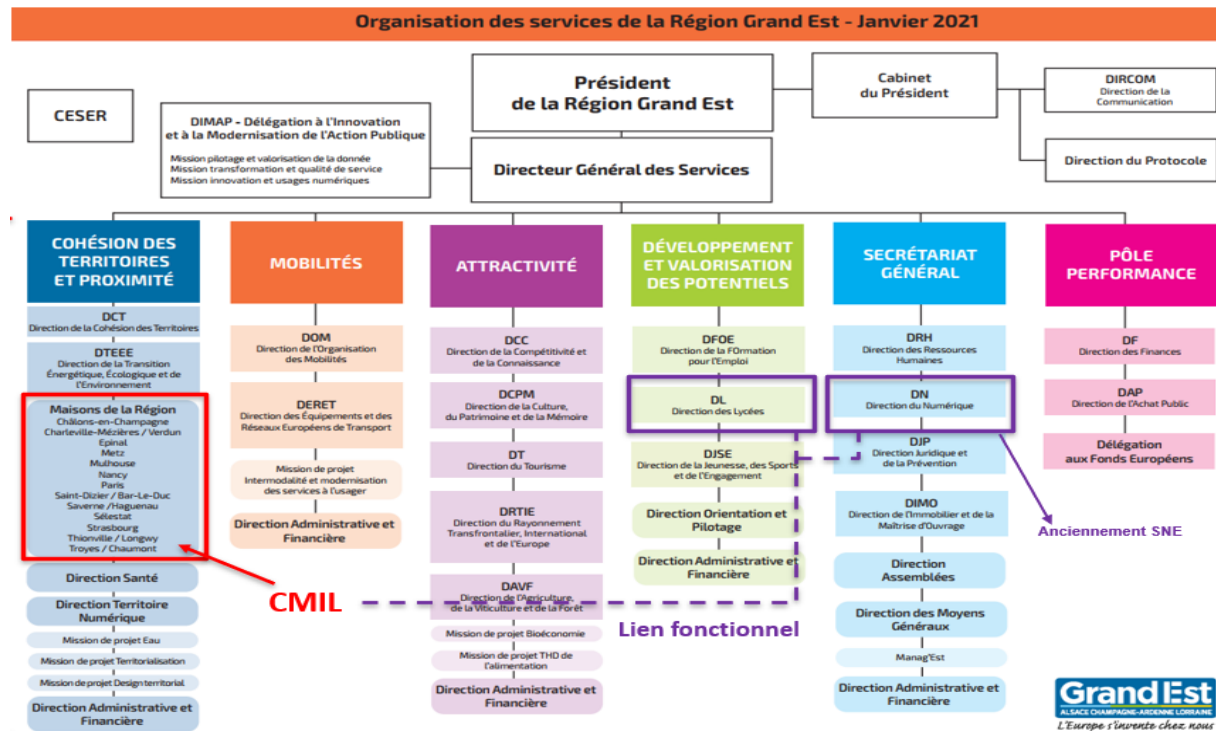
Organisation des services de la Région Grand Est - Janvier 2021

Président de la Région Grand Est

Cabinet du Président

DIRCOM
Direction de la Communication

Direction du Protocole

CESER

DIMAP - Délégation à l'Innovation et à la Modernisation de l'Action Publique
Mission pilotage et valorisation de la donnée
Mission transformation et qualité de service
Mission innovation et usages numériques

Directeur Général des Services

COHÉSION DES TERRITOIRES ET PROXIMITÉ

DCT
Direction de la Cohésion des Territoires

DTEEE
Direction de la Transition Énergétique, Écologique et de l'Environnement

Maisons de la Région
Châlons-en-Champagne
Charleville-Mézières / Verdun
Epinal
Metz
Mulhouse
Nancy
Paris
Saint-Dizier / Bar-Le-Duc
Saverne / Haguenau
Sélestat
Strasbourg
Thionville / Longwy
Troyes / Chaumont

Direction Santé

Direction Territoire Numérique

Mission de projet Eau

Mission de projet Territorialisation

Mission de projet Design territorial

Direction Administrative et Financière

MOBILITÉS

DOM
Direction de l'Organisation des Mobilités

DERET
Direction des Équipements et des Réseaux Européens de Transport

Mission de projet Intermodalité et modernisation des services à l'usager

Direction Administrative et Financière

ATTRACTIVITÉ

DCC
Direction de la Compétitivité et de la Connaissance

DCPM
Direction de la Culture, du Patrimoine et de la Mémoire

DT
Direction du Tourisme

DRTIE
Direction du Rayonnement Transfrontalier, International et de l'Europe

DAVF
Direction de l'Agriculture, de la Viticulture et de la Forêt

Mission de projet Bioéconomie

Mission de projet THD de l'alimentation

Direction Administrative et Financière

DÉVELOPPEMENT ET VALORISATION DES POTENTIELS

DFOE
Direction de la FOrmation pour l'Emploi

DL
Direction des Lycées

DJSE
Direction de la Jeunesse, des Sports et de l'Engagement

Direction Orientation et Pilotage

Direction Administrative et Financière

SECRÉTARIAT GÉNÉRAL

DRH
Direction des Ressources Humaines

DN
Direction du Numérique

DJP
Direction Juridique et de la Prévention

DIMO
Direction de l'Immobilier et de la Maîtrise d'Ouvrage

Direction Assemblées

Direction des Moyens Généraux

Manag'Est

Direction Administrative et Financière

PÔLE PERFORMANCE

DF
Direction des Finances

DAP
Direction de l'Achat Public

Délégation aux Fonds Européens

CMIL

Lien fonctionnel

Anciennement SNE

Grand Est
ALSACE CHAMPAGNE-ARDENNE LORRAINE
L'Europe s'invente chez nous